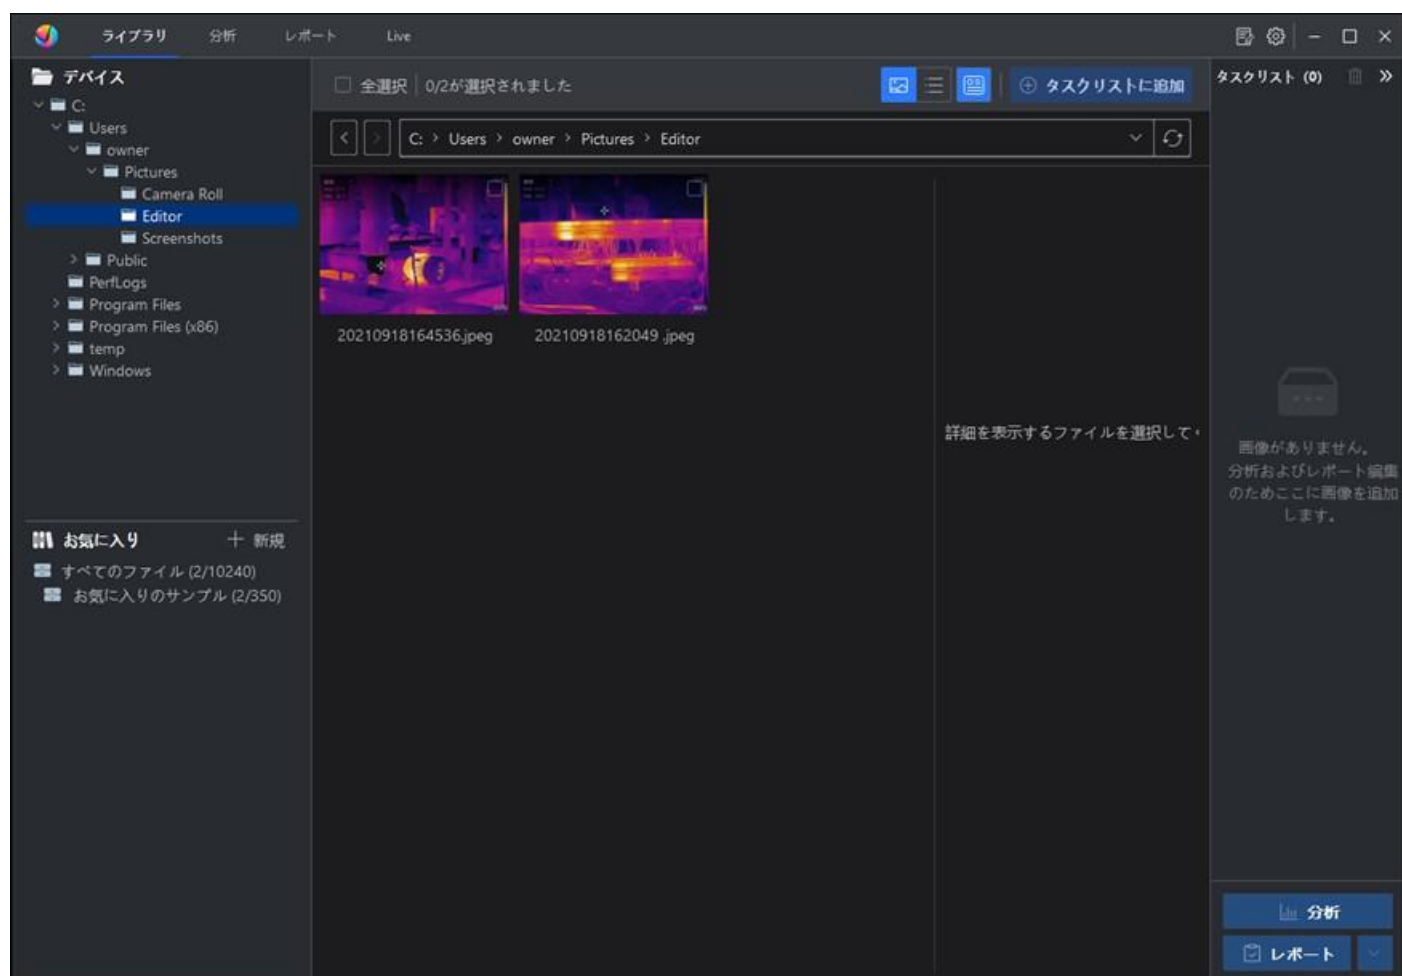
ライブラリ 分析 レポート Live

デバイス
C:
Users
owner
Pictures
Camera Roll
Editor
Screenshots
Public
PerfLogs
Program Files
Program Files (x86)
temp
Windows

お気に入り
+ 新規
すべてのファイル (2/10240)
お気に入りのサンプル (2/350)

全選択 0/2が選択されました
タスクリストに追加

C: › Users › owner › Pictures › Editor

20210918164536.jpeg
20210918162049 .jpeg

詳細を表示するファイルを選択して

タスクリスト (0)

画像がありません。
分析およびレポート編集のためここに画像を追加します。

分析
レポート